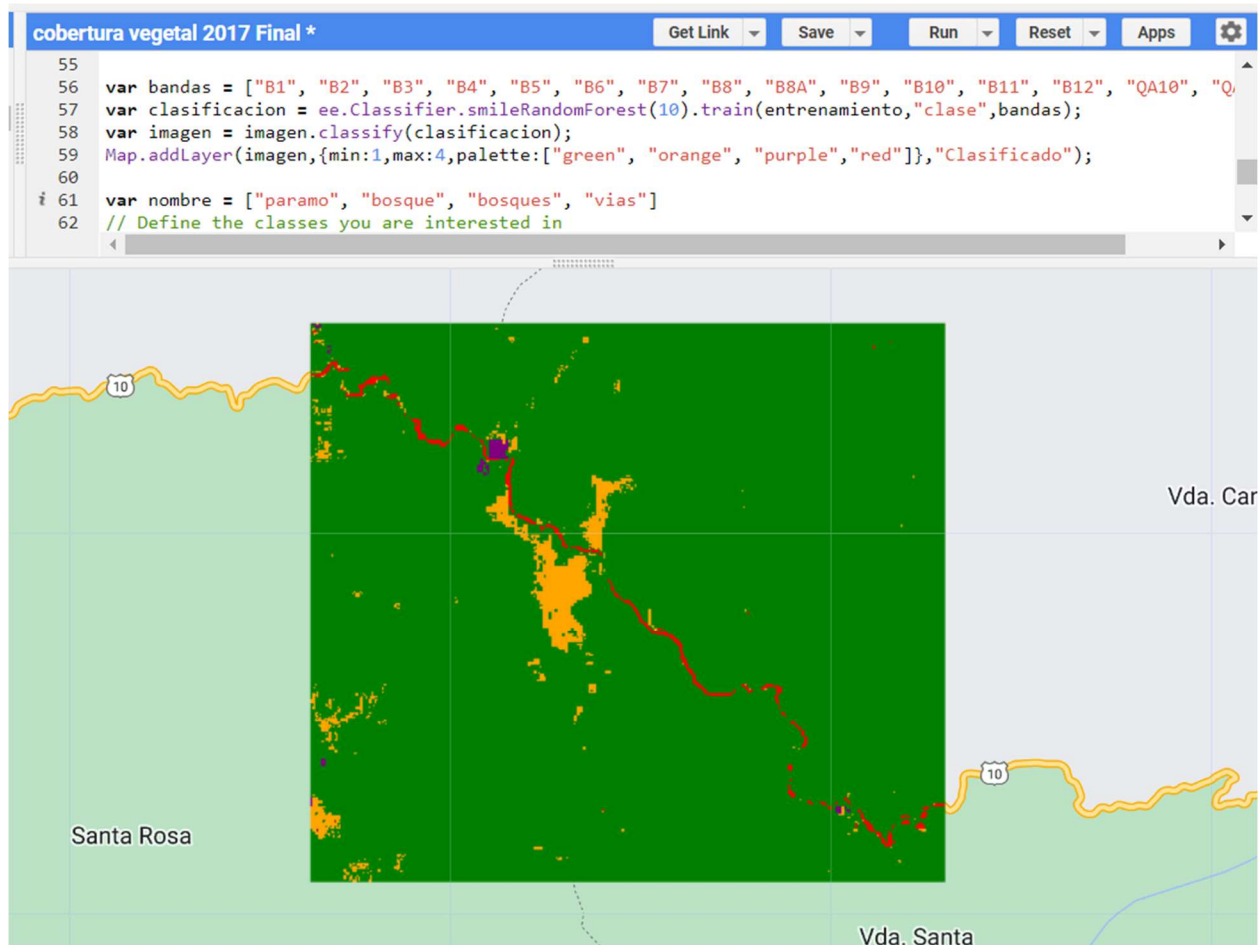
cobertura vegetal 2017 Final *

Get Link Save Run Reset Apps

55
56 var bandas = ["B1", "B2", "B3", "B4", "B5", "B6", "B7", "B8", "B8A", "B9", "B10", "B11", "B12", "QA10", "Q
57 var clasificacion = ee.Classifier.smileRandomForest(10).train(entrenamiento,"clase",bandas);
58 var imagen = imagen.classify(clasificacion);
59 Map.addLayer(imagen,{min:1,max:4,palette:["green", "orange", "purple","red"]},"Clasificado");
60
61 var nombre = ["paramo", "bosque", "bosques", "vias"]
62 // Define the classes you are interested in

10

Vda. Car

10

Santa Rosa

Vda. Santa